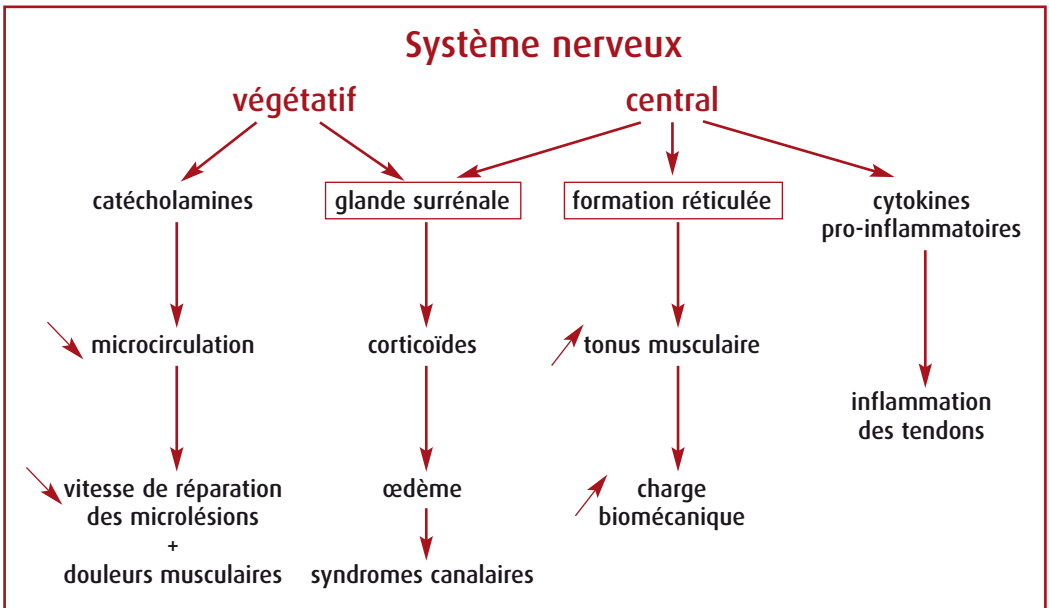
Système nerveux

végétatif

central

catécholamines

glande surrénale

formation réticulée

cytokines pro-inflammatoires

microcirculation

corticoïdes

tonus musculaire

inflammation des tendons

vitesse de réparation des microlésions + douleurs musculaires

œdème

syndromes canalaires

charge biomécanique